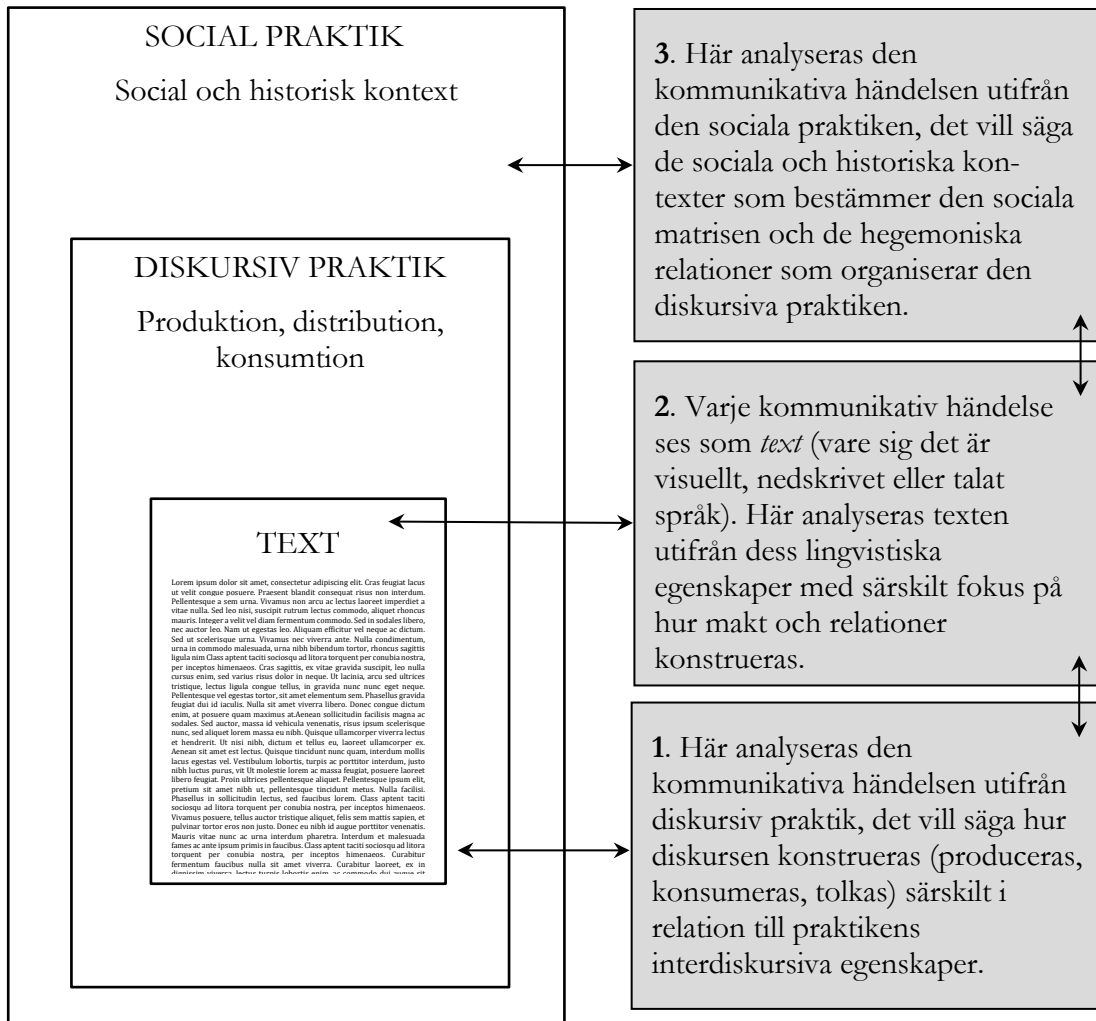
SOCIAL PRAKTIK

Social och historisk kontext

DISKURSIV PRAKTIK

Produktion, distribution, konsumtion

TEXT

Lorem ipsum dolor sit amet, consectetur adipiscing elit. Cras feugiat lacus ut velit congue posuere. Praesent blandit consequat risus non interdum. Pellentesque a sem urna. Vivamus non arcu ac lectus laoreet imperdiet a vitae nulla. Sed leo nisi, suscipit rutrum lectus commodo, aliquet rhoncus mauris. Integer a velit vel diam fermentum commodo. Sed in sodales libero, nec auctor leo. Nam ut egestas leo. Aliquam efficitur vel neque ac dictum. Sed ut scelerisque urna. Vivamus nec viverra ante. Nulla condimentum, urna in commodo malesuada, urna nibh bibendum tortor, rhoncus sagittis ligula nim Class aptent taciti sociosqu ad litora torquent per conubia nostra, per inceptos himenaeos. Cras sagittis, ex vitae gravida suscipit, leo nulla cursus enim, sed varius risus dolor in neque. Ut lacinia, arcu sed ultrices tristique, lectus ligula congue tellus, in gravida nunc nunc eget neque. Pellentesque vel egestas tortor, sit amet elementum sem. Phasellus gravida feugiat dui id iaculis. Nulla sit amet viverra libero. Donec congue dictum enim, at posuere quam maximus at.Aenean sollicitudin facilisis magna ac sodales. Sed auctor, massa id vehicula venenatis, risus ipsum scelerisque nunc, sed aliquet lorem massa eu nibh. Quisque ullamcorper viverra lectus et hendrerit. Ut nisi nibh, dictum et tellus eu, laoreet ullamcorper ex. Aenean sit amet est lectus. Quisque tincidunt nunc quam, interdum mollis lacus egestas vel. Vestibulum lobortis, turpis ac porttitor interdum, justo nibh luctus purus, vit Ut molestie lorem ac massa feugiat, posuere laoreet libero feugiat. Proin ultrices pellentesque aliquet. Pellentesque ipsum elit, pretium sit amet nibh ut, pellentesque tincidunt metus. Nulla facilisi. Phasellus in sollicitudin lectus, sed faucibus lorem. Class aptent taciti sociosqu ad litora torquent per conubia nostra, per inceptos himenaeos. Vivamus posuere, tellus auctor tristique aliquet, felis sem mattis sapien, et pulvinar tortor eros non justo. Donec eu nibh id augue porttitor venenatis. Mauris vitae nunc ac urna interdum pharetra. Interdum et malesuada fames ac ante ipsum primis in faucibus. Class aptent taciti sociosqu ad litora torquent per conubia nostra, per inceptos himenaeos. Curabitur fermentum faucibus nulla sit amet viverra. Curabitur laoreet, ex in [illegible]

3. Här analyseras den kommunikativa händelsen utifrån den sociala praktiken, det vill säga de sociala och historiska kontexter som bestämmer den sociala matrisen och de hegemoniska relationer som organiserar den diskursiva praktiken.

2. Varje kommunikativ händelse ses som *text* (vare sig det är visuellt, nedskrivet eller talat språk). Här analyseras texten utifrån dess lingvistiska egenskaper med särskilt fokus på hur makt och relationer konstrueras.

1. Här analyseras den kommunikativa händelsen utifrån diskursiv praktik, det vill säga hur diskursen konstrueras (produceras, konsumeras, tolkas) särskilt i relation till praktikens interdiskursiva egenskaper.